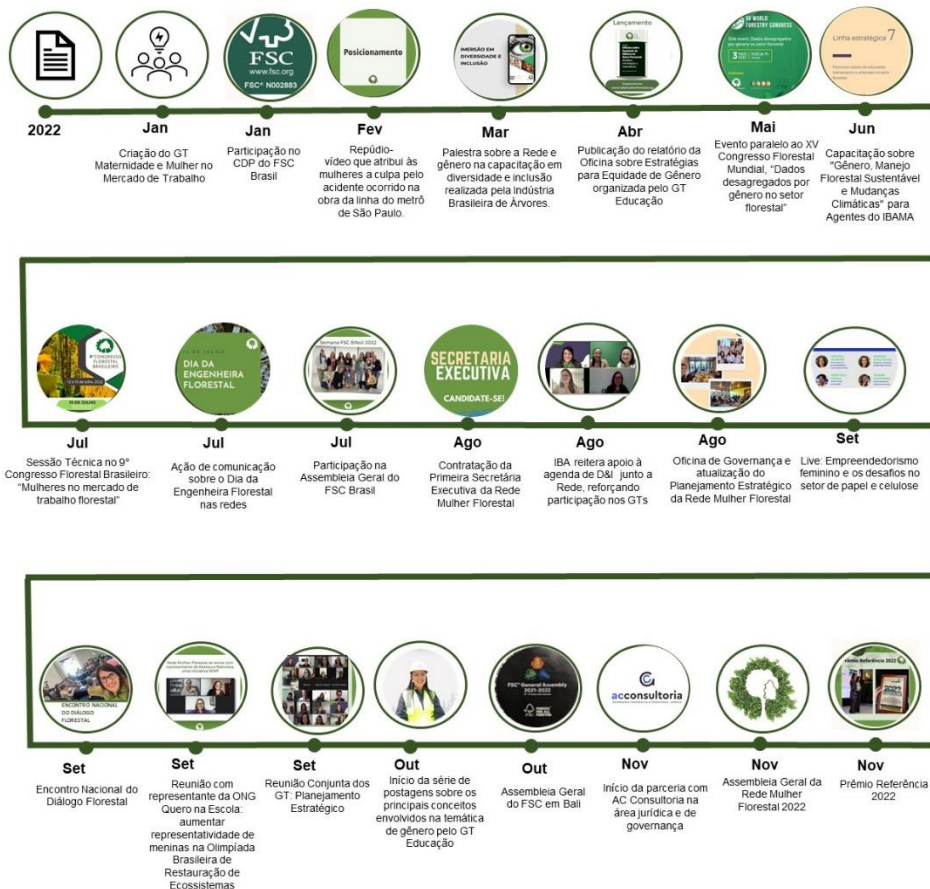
FSC
www.fsc.org
FSC® N002883

Posicionamento

IMERSÃO EM DIVERSIDADE E INCLUSÃO

Lançamento

XV WORLD FORESTRY CONGRESS

Linha estratégica 7

2022

Jan
Criação do GT Maternidade e Mulher no Mercado de Trabalho

Jan
Participação no CDP do FSC Brasil

Fev
Repúdio-vídeo que atribui às mulheres a culpa pelo acidente ocorrido na obra da linha do metrô de São Paulo.

Mar
Palestra sobre a Rede e gênero na capacitação em diversidade e inclusão realizada pela Indústria Brasileira de Árvores.

Abr
Publicação do relatório da Oficina sobre Estratégias para Equidade de Gênero organizada pelo GT Educação

Mai
Evento paralelo ao XV Congresso Florestal Mundial, "Dados desagregados por gênero no setor florestal"

Jun
Capacitação sobre "Gênero, Manejo Florestal Sustentável e Mudanças Climáticas" para Agentes do IBAMA

9º CONGRESSO FLORESTAL BRASILEIRO

DIA DA ENGENHEIRA FLORESTAL

Semana FSC Brasil 2022

SECRETARIA EXECUTIVA
CANDIDATE-SE!

Jul
Sessão Técnica no 9º Congresso Florestal Brasileiro: "Mulheres no mercado de trabalho florestal"

Jul
Ação de comunicação sobre o Dia da Engenheira Florestal nas redes

Jul
Participação na Assembleia Geral do FSC Brasil

Ago
Contratação da Primeira Secretária Executiva da Rede Mulher Florestal

Ago
IBA reitera apoio à agenda de D&I junto a Rede, reforçando participação nos GTs

Ago
Oficina de Governança e atualização do Planejamento Estratégico da Rede Mulher Florestal

Set
Live: Empreendedorismo feminino e os desafios no setor de papel e celulose

ENCONTRO NACIONAL DO DIÁLOGO FLORESTAL

FSC® General Assembly 2021-2022

acconsultoria

Prêmio Referência 2022

Set
Encontro Nacional do Diálogo Florestal

Set
Reunião com representante da ONG Quero na Escola: aumentar representatividade de meninas na Olimpíada Brasileira de Restauração de Ecossistemas

Set
Reunião Conjunta dos GT: Planejamento Estratégico

Out
Início da série de postagens sobre os principais conceitos envolvidos na temática de gênero pelo GT Educação

Out
Assembleia Geral do FSC em Bali

Nov
Início da parceria com AC Consultoria na área jurídica e de governança

Nov
Assembleia Geral da Rede Mulher Florestal 2022

Nov
Prêmio Referência 2022